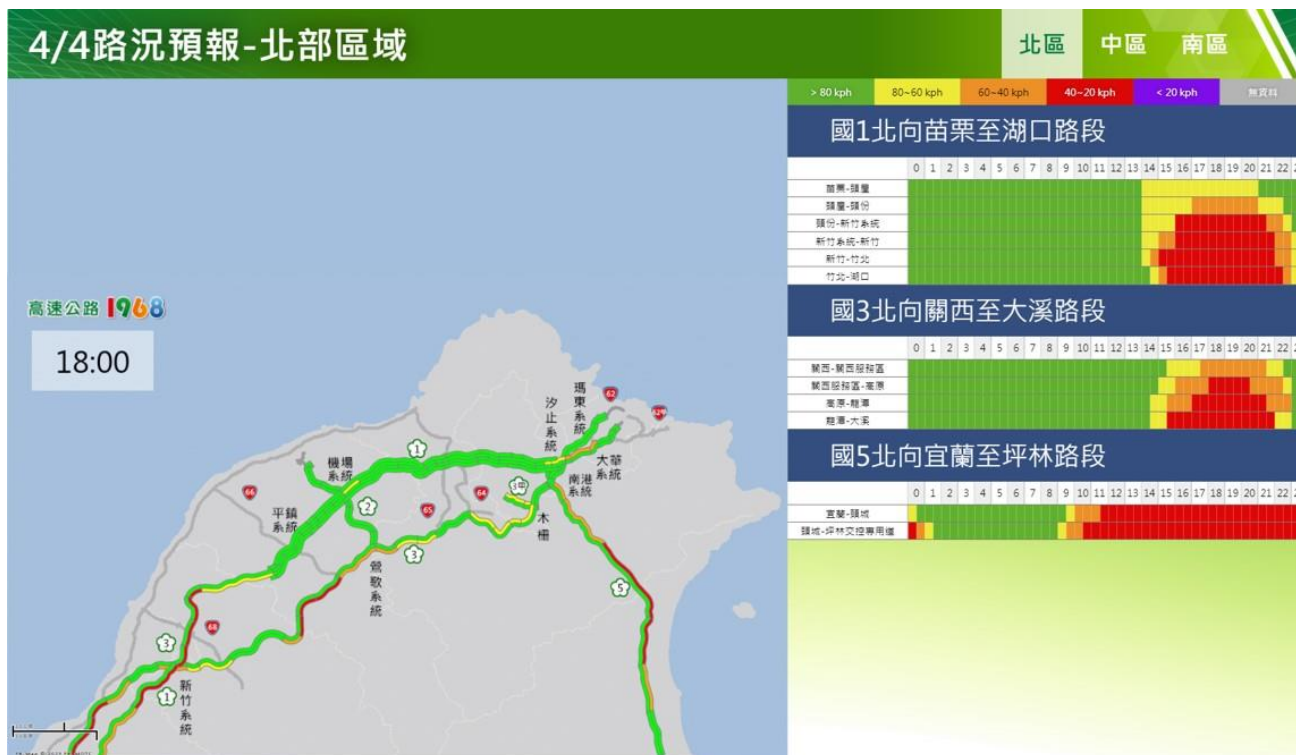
4/4路況預報-北部區域

北區 中區 南區

> 80 kph | 80~60 kph | 60~40 kph | 40~20 kph | < 20 kph | 無資料

國1北向苗栗至湖口路段

| | 0 | 1 | 2 | 3 | 4 | 5 | 6 | 7 | 8 | 9 | 10 | 11 | 12 | 13 | 14 | 15 | 16 | 17 | 18 | 19 | 20 | 21 | 22 |
|---|---|---|---|---|---|---|---|---|---|---|---|---|---|---|---|---|---|---|---|---|---|---|---|
| 苗栗-頭屋 | | | | | | | | | | | | | | | | | | | | | | | |
| 頭屋-頭份 | | | | | | | | | | | | | | | | | | | | | | | |
| 頭份-新竹系統 | | | | | | | | | | | | | | | | | | | | | | | |
| 新竹系統-新竹 | | | | | | | | | | | | | | | | | | | | | | | |
| 新竹-竹北 | | | | | | | | | | | | | | | | | | | | | | | |
| 竹北-湖口 | | | | | | | | | | | | | | | | | | | | | | | |

國3北向關西至大溪路段

| | 0 | 1 | 2 | 3 | 4 | 5 | 6 | 7 | 8 | 9 | 10 | 11 | 12 | 13 | 14 | 15 | 16 | 17 | 18 | 19 | 20 | 21 | 22 |
|---|---|---|---|---|---|---|---|---|---|---|---|---|---|---|---|---|---|---|---|---|---|---|---|
| 關西-關西服務區 | | | | | | | | | | | | | | | | | | | | | | | |
| 關西服務區-龍潭 | | | | | | | | | | | | | | | | | | | | | | | |
| 龍潭-龍潭 | | | | | | | | | | | | | | | | | | | | | | | |
| 龍潭-大溪 | | | | | | | | | | | | | | | | | | | | | | | |

國5北向宜蘭至坪林路段

| | 0 | 1 | 2 | 3 | 4 | 5 | 6 | 7 | 8 | 9 | 10 | 11 | 12 | 13 | 14 | 15 | 16 | 17 | 18 | 19 | 20 | 21 | 22 |
|---|---|---|---|---|---|---|---|---|---|---|---|---|---|---|---|---|---|---|---|---|---|---|---|
| 宜蘭-頭城 | | | | | | | | | | | | | | | | | | | | | | | |
| 頭城-坪林交控專用道 | | | | | | | | | | | | | | | | | | | | | | | |

高速公路 1968

18:00

瑪東系統
汐止系統
62
62
大華系統
南港系統
機場系統
1
66
64
3甲
2
65
平鎮系統
木柵
3
鶯歌系統
5
3
68
1
新竹系統